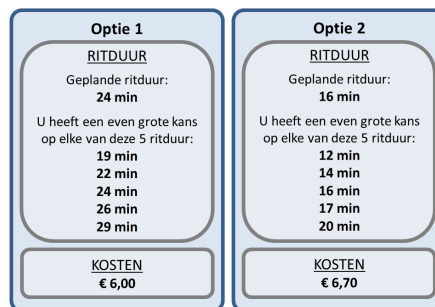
Optie 1

RITDUUR

Geplande ritduur:
24 min

U heeft een even grote kans op elke van deze 5 ritduur:
19 min
22 min
24 min
26 min
29 min

KOSTEN
€ 6,00

Optie 2

RITDUUR

Geplande ritduur:
16 min

U heeft een even grote kans op elke van deze 5 ritduur:
12 min
14 min
16 min
17 min
20 min

KOSTEN
€ 6,70